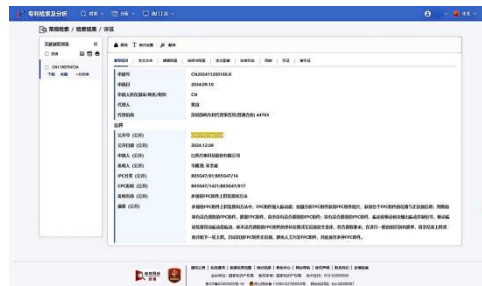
专利检索及分析 | 检索 | 分析 | 热门工具 | 中文

常规检索 / 检索结果 / 详览

文献浏览列表 | 已收藏 | CN119076472A | 下载 | 收藏 | 加入分析库

著录 | 下载 | 收藏 | 翻译

著录项目 | 全文文本 | 全文图像 | 法律状态 | 引证 | 同族 | 引证 | 被引证

申请号 | CN202411290195.X
申请日 | 2024.09.10
申请人所在国家/地区/组织 | CN
代理人 | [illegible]
代理机构 | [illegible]

公开
公开号（公告） | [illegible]
公开日（公告） | 2024.12.06
申请人（公告） | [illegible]
发明人（公告） | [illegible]
IPC分类（公告） | B65G47/91;B65G47/14
CPC分类（公告） | B65G47/1421;B65G47/917
发明名称（公告） | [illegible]
摘要（公告） | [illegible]

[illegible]